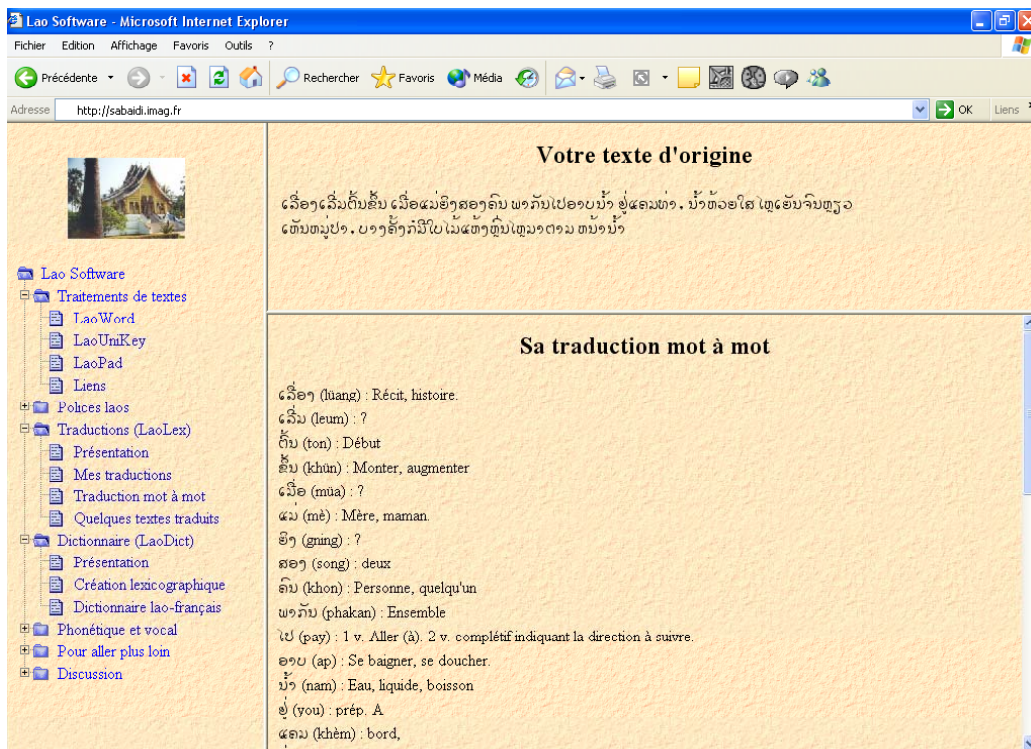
Lao Software - Microsoft Internet Explorer

Fichier Edition Affichage Favoris Outils ?

Précédente Rechercher Favoris Média

Adresse http://sabaidi.imag.fr OK Liens

Lao Software
Traitements de textes
LaoWord
LaoUniKey
LaoPad
Liens
Polices laos
Traductions (LaoLex)
Présentation
Mes traductions
Traduction mot à mot
Quelques textes traduits
Dictionnaire (LaoDict)
Présentation
Création lexicographique
Dictionnaire lao-français
Phonétique et vocal
Pour aller plus loin
Discussion

Votre texte d'origine

ເລື່ອງເລີ່ມຕົ້ນຂຶ້ນ ເມື່ອແມ່ຍິງສອງຄົນ ພາກັນໄປອາບນ້ຳ ຢູ່ແຄມທ່າ. ນ້ຳຫ້ວຍໃສ ໄຫຼເອັນຈົນຫຼຽວເຫັນຫມູ່ປາ. ບາງຄັ້ງກໍມີໃບໄມ້ແຫ້ງຫຼົ່ນໄຫຼມາຕາມ ຫນ້ານ້ຳ

Sa traduction mot à mot

ເລື່ອງ (lüang) : Récit, histoire.
ເລີ່ມ (leum) : ?
ຕົ້ນ (ton) : Début
ຂຶ້ນ (khûn) : Monter, augmenter
ເມື່ອ (mûa) : ?
ແມ່ (mè) : Mère, maman.
ຍິງ (gning) : ?
ສອງ (song) : deux
ຄົນ (khon) : Personne, quelqu'un
ພາກັນ (phakan) : Ensemble
ໄປ (pay) : 1 v. Aller (à). 2 v. complétif indiquant la direction à suivre.
ອາບ (ap) : Se baigner, se doucher.
ນ້ຳ (nam) : Eau, liquide, boisson
ຢູ່ (you) : prép. A
ແຄມ (khèm) : bord,